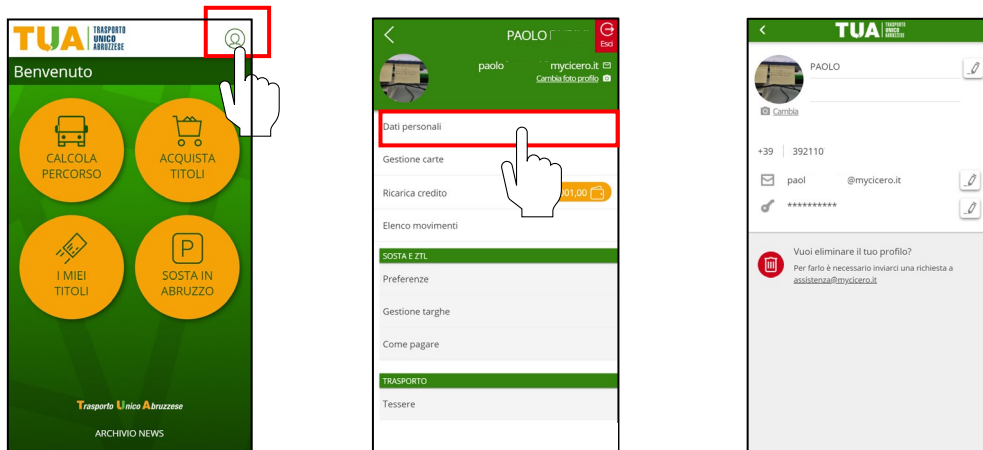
TUA TRASPORTO UNICO ABRUZZESE

Benvenuto

CALCOLA PERCORSO

ACQUISTA TITOLI

I MIEI TITOLI

SOSTA IN ABRUZZO

Trasporto Unico Abruzzese

ARCHIVIO NEWS

<

PAOLO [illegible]

Esci

paolo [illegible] mycicero.it

Cambia foto profilo

Dati personali

Gestione carte

Ricarica credito

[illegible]01,00

Elenco movimenti

SOSTA E ZTL

Preferenze

Gestione targhe

Come pagare

TRASPORTO

Tessere

<

TUA TRASPORTO UNICO ABRUZZESE

PAOLO

Cambia

+39 392110

paol @mycicero.it

**********

Vuoi eliminare il tuo profilo?

Per farlo è necessario inviarci una richiesta a assistenza@mycicero.it